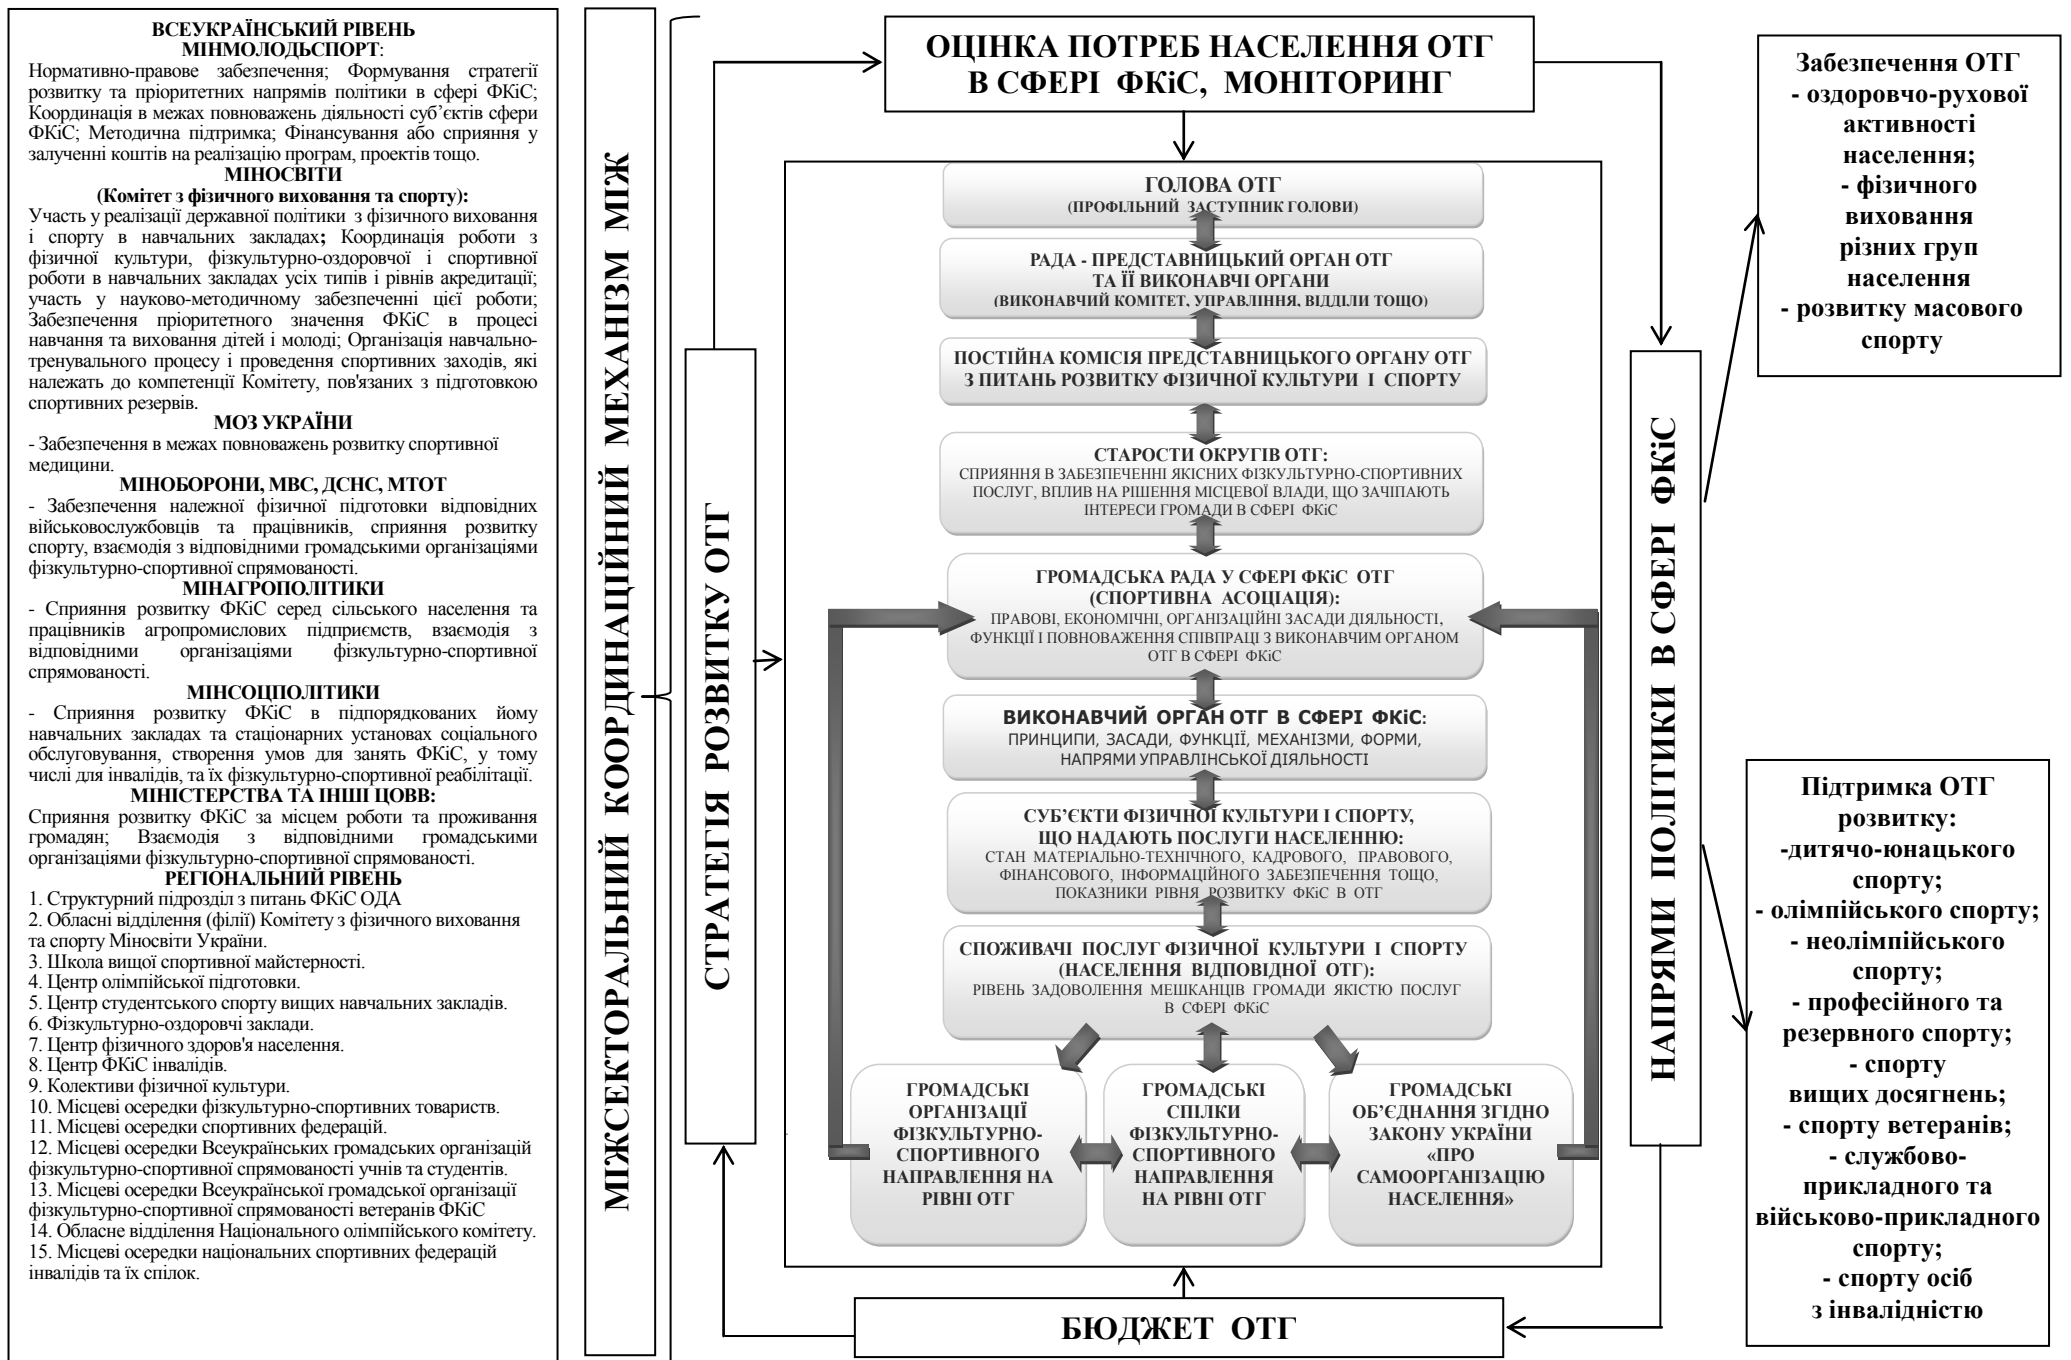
ВСЕУКРАЇНСЬКИЙ РІВЕНЬ
МІНМОЛОДЬСПОРТ:
Нормативно-правове забезпечення; Формування стратегії розвитку та пріоритетних напрямів політики в сфері ФКіС; Координація в межах повноважень діяльності суб'єктів сфери ФКіС; Методична підтримка; Фінансування або сприяння у залученні коштів на реалізацію програм, проектів тощо.
МІНОСВІТИ
(Комітет з фізичного виховання та спорту):
Участь у реалізації державної політики з фізичного виховання і спорту в навчальних закладах; Координація роботи з фізичної культури, фізкультурно-оздоровчої і спортивної роботи в навчальних закладах усіх типів і рівнів акредитації; участь у науково-методичному забезпеченні цієї роботи; Забезпечення пріоритетного значення ФКіС в процесі навчання та виховання дітей і молоді; Організація навчально-тренувального процесу і проведення спортивних заходів, які належать до компетенції Комітету, пов'язаних з підготовкою спортивних резервів.
МОЗ УКРАЇНИ
- Забезпечення в межах повноважень розвитку спортивної медицини.
МІНОБОРОНИ, МВС, ДСНС, МТОТ
- Забезпечення належної фізичної підготовки відповідних військовослужбовців та працівників, сприяння розвитку спорту, взаємодія з відповідними громадськими організаціями фізкультурно-спортивної спрямованості.
МІНАГРОПОЛІТИКИ
- Сприяння розвитку ФКіС серед сільського населення та працівників агропромислових підприємств, взаємодія з відповідними організаціями фізкультурно-спортивної спрямованості.
МІНСОЦПОЛІТИКИ
- Сприяння розвитку ФКіС в підпорядкованих йому навчальних закладах та стаціонарних установах соціального обслуговування, створення умов для занять ФКіС, у тому числі для інвалідів, та їх фізкультурно-спортивної реабілітації.
МІНІСТЕРСТВА ТА ІНШІ ЦОВВ:
Сприяння розвитку ФКіС за місцем роботи та проживання громадян; Взаємодія з відповідними громадськими організаціями фізкультурно-спортивної спрямованості.
РЕГІОНАЛЬНИЙ РІВЕНЬ
1. Структурний підрозділ з питань ФКіС ОДА
2. Обласні відділення (філії) Комітету з фізичного виховання та спорту Міносвіти України.
3. Школа вищої спортивної майстерності.
4. Центр олімпійської підготовки.
5. Центр студентського спорту вищих навчальних закладів.
6. Фізкультурно-оздоровчі заклади.
7. Центр фізичного здоров'я населення.
8. Центр ФКіС інвалідів.
9. Колективи фізичної культури.
10. Місцеві осередки фізкультурно-спортивних товариств.
11. Місцеві осередки спортивних федерацій.
12. Місцеві осередки Всеукраїнських громадських організацій фізкультурно-спортивної спрямованості учнів та студентів.
13. Місцеві осередки Всеукраїнської громадської організації фізкультурно-спортивної спрямованості ветеранів ФКіС
14. Обласне відділення Національного олімпійського комітету.
15. Місцеві осередки національних спортивних федерацій інвалідів та їх спілок.

МІЖСЕКТОРАЛЬНИЙ КООРДИНАЦІЙНИЙ МЕХАНІЗМ МІЖ

СТРАТЕГІЯ РОЗВИТКУ ОТГ

ОЦІНКА ПОТРЕБ НАСЕЛЕННЯ ОТГ В СФЕРІ ФКіС, МОНІТОРИНГ

ГОЛОВА ОТГ
(ПРОФІЛЬНИЙ ЗАСТУПНИК ГОЛОВИ)

РАДА - ПРЕДСТАВНИЦЬКИЙ ОРГАН ОТГ ТА ЇЇ ВИКОНАВЧІ ОРГАНИ
(ВИКОНАВЧИЙ КОМІТЕТ, УПРАВЛІННЯ, ВІДДІЛИ ТОЩО)

ПОСТІЙНА КОМІСІЯ ПРЕДСТАВНИЦЬКОГО ОРГАНУ ОТГ З ПИТАНЬ РОЗВИТКУ ФІЗИЧНОЇ КУЛЬТУРИ І СПОРТУ

СТАРОСТИ ОКРУГІВ ОТГ:
СПРИЯННЯ В ЗАБЕЗПЕЧЕННІ ЯКІСНИХ ФІЗКУЛЬТУРНО-СПОРТИВНИХ ПОСЛУГ, ВПЛИВ НА РІШЕННЯ МІСЦЕВОЇ ВЛАДИ, ЩО ЗАЧІПАЮТЬ ІНТЕРЕСИ ГРОМАДИ В СФЕРІ ФКіС

ГРОМАДСЬКА РАДА У СФЕРІ ФКіС ОТГ
(СПОРТИВНА АСОЦІАЦІЯ):
ПРАВОВІ, ЕКОНОМІЧНІ, ОРГАНІЗАЦІЙНІ ЗАСАДИ ДІЯЛЬНОСТІ, ФУНКЦІЇ І ПОВНОВАЖЕННЯ СПІВПРАЦІ З ВИКОНАВЧИМ ОРГАНОМ ОТГ В СФЕРІ ФКіС

ВИКОНАВЧИЙ ОРГАН ОТГ В СФЕРІ ФКіС:
ПРИНЦИПИ, ЗАСАДИ, ФУНКЦІЇ, МЕХАНІЗМИ, ФОРМИ, НАПРЯМИ УПРАВЛІНСЬКОЇ ДІЯЛЬНОСТІ

СУБ'ЄКТИ ФІЗИЧНОЇ КУЛЬТУРИ І СПОРТУ, ЩО НАДАЮТЬ ПОСЛУГИ НАСЕЛЕННЮ:
СТАН МАТЕРІАЛЬНО-ТЕХНІЧНОГО, КАДРОВОГО, ПРАВОВОГО, ФІНАНСОВОГО, ІНФОРМАЦІЙНОГО ЗАБЕЗПЕЧЕННЯ ТОЩО, ПОКАЗНИКИ РІВНЯ РОЗВИТКУ ФКіС В ОТГ

СПОЖИВАЧІ ПОСЛУГ ФІЗИЧНОЇ КУЛЬТУРИ І СПОРТУ
(НАСЕЛЕННЯ ВІДПОВІДНОЇ ОТГ):
РІВЕНЬ ЗАДОВОЛЕННЯ МЕШКАНЦІВ ГРОМАДИ ЯКІСТЮ ПОСЛУГ В СФЕРІ ФКіС

ГРОМАДСЬКІ ОРГАНІЗАЦІЇ ФІЗКУЛЬТУРНО-СПОРТИВНОГО НАПРАВЛЕННЯ НА РІВНІ ОТГ

ГРОМАДСЬКІ СПІЛКИ ФІЗКУЛЬТУРНО-СПОРТИВНОГО НАПРАВЛЕННЯ НА РІВНІ ОТГ

ГРОМАДСЬКІ ОБ'ЄДНАННЯ ЗГІДНО ЗАКОНУ УКРАЇНИ «ПРО САМООРГАНІЗАЦІЮ НАСЕЛЕННЯ»

БЮДЖЕТ ОТГ

НАПРЯМИ ПОЛІТИКИ В СФЕРІ ФКіС

Забезпечення ОТГ
- оздоровчо-рухової активності населення;
- фізичного виховання різних груп населення
- розвитку масового спорту

Підтримка ОТГ розвитку:
-дитячо-юнацького спорту;
- олімпійського спорту;
- неолімпійського спорту;
- професійного та резервного спорту;
- спорту вищих досягнень;
- спорту ветеранів;
- службово-прикладного та військово-прикладного спорту;
- спорту осіб з інвалідністю